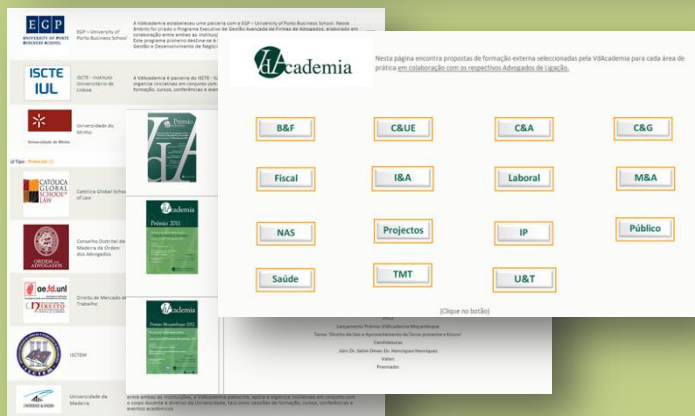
EGP UNIVERSITY OF PORTO BUSINESS SCHOOL

EGP – University of Porto Business School

A VdAcademia estabeleceu uma parceria com a EGP – University of Porto Business School. Neste âmbito foi criado o Programa Executivo de Gestão Avançada de Firmas de Advogados, elaborado em colaboração entre ambas as instituições. Este programa pioneiro destina-se a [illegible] Gestão e Desenvolvimento de Negócio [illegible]

ISCTE IUL

ISCTE – Instituto Universitário de Lisboa

A VdAcademia é parceira do ISCTE - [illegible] organiza iniciativas em conjunto com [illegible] formação, cursos, conferências e eventos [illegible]

Universidade do Minho

Universidade do Minho

Tipo : Protocolo

CATÓLICA GLOBAL SCHOOL OF LAW

Católica Global School of Law

ORDEM DOS ADVOGADOS

Conselho Distrital da Madeira da Ordem dos Advogados

oe.fd.unl DIREITO

Direito do Mercado de Trabalho

ISCTEM

Universidade da Madeira

entre ambas as instituições, a VdAcademia patrocina, apoia e organiza iniciativas em conjunto com o corpo docente e discente da Universidade, tais como sessões de formação, cursos, conferências e eventos académicos.

Prémio

VdAcademia Prémio 2011

VdAcademia Prémio Moçambique 2012

2012
Vencedor Prémio VdAcademia Moçambique
Tema: "Direito de Uso e Aproveitamento da Terra: presente e futuro"
Candidatura:
Jûrí: Dr. Salim Omar; Dr. Henriques Henriques
Valor:
Premiado:

VdAcademia

Nesta página encontra propostas de formação externa seleccionadas pela VdAcademia para cada área de prática em colaboração com os respectivos Advogados de Ligação.

B&F
C&UE
C&A
C&G
Fiscal
I&A
Laboral
M&A
NAS
Projectos
IP
Público
Saúde
TMT
U&T

(Clique no botão)